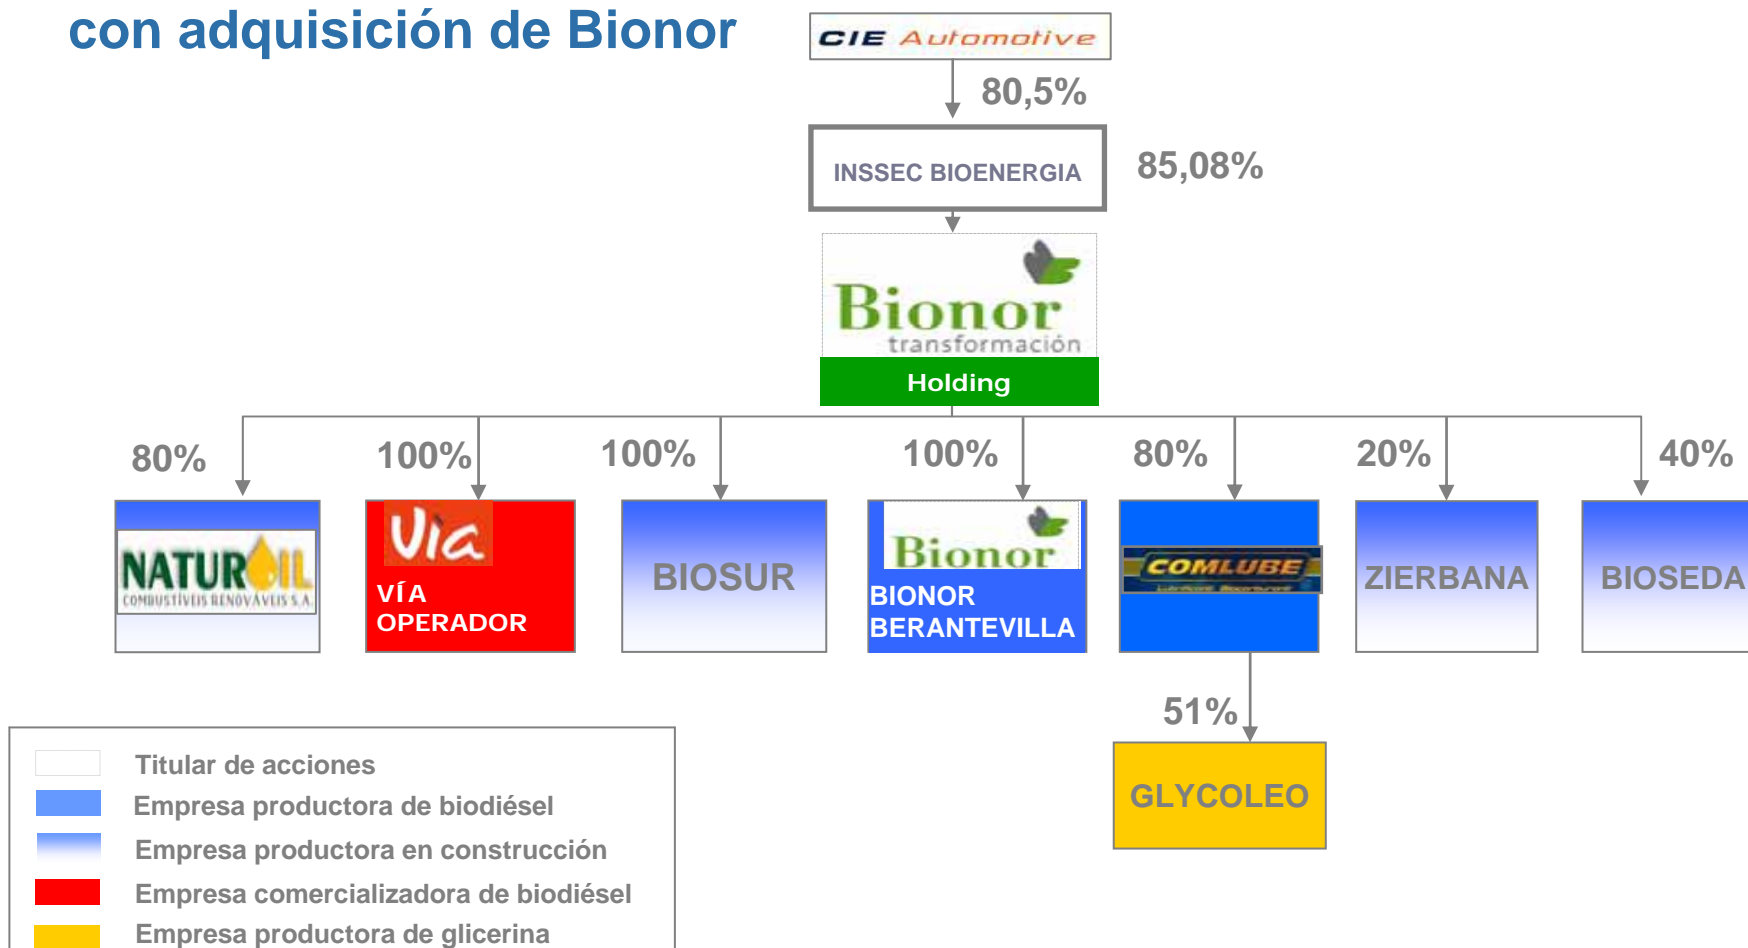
con adquisición de Bionor

CIE Automotive

80,5%

INSSEC BIOENERGIA

85,08%

Bionor transformación

Holding

80%

100%

100%

100%

80%

20%

40%

NATUROIL COMBUSTÍVEIS RENOVÁVEIS S.A.

Vía

VÍA OPERADOR

BIOSUR

Bionor

BIONOR BERANTEVILLA

COMLUBE

ZIERBANA

BIOSEDA

51%

GLYCOLEO

Titular de acciones

Empresa productora de biodiésel

Empresa productora en construcción

Empresa comercializadora de biodiésel

Empresa productora de glicerina